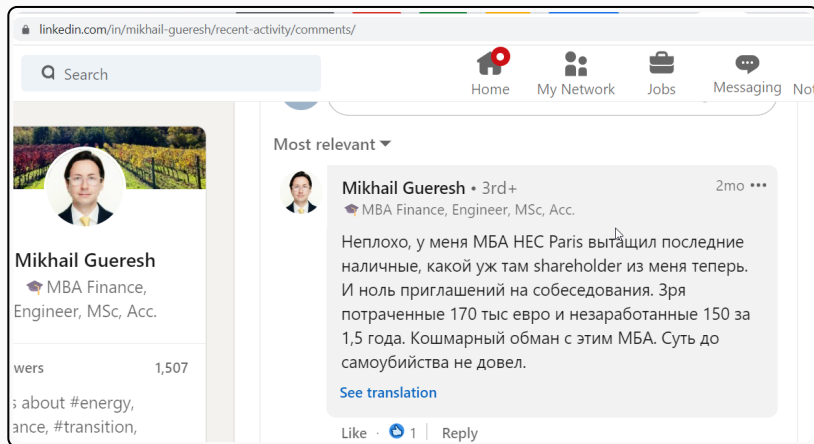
linkedin.com/in/mikhail-gueresh/recent-activity/comments/

Search

Home My Network Jobs Messaging Not

Most relevant

Mikhail Gueresh • 3rd+
2mo •••
🎓 MBA Finance, Engineer, MSc, Acc.

Неплохо, у меня МБА HEC Paris вытащил последние наличные, какой уж там shareholder из меня теперь. И ноль приглашений на собеседования. Зря потраченные 170 тыс евро и незаработанные 150 за 1,5 года. Кошмарный обман с этим МБА. Суть до самоубийства не довел.

See translation

Like · 1 | Reply

Mikhail Gueresh
🎓 MBA Finance, Engineer, MSc, Acc.

wers 1,507

s about #energy, ance, #transition,